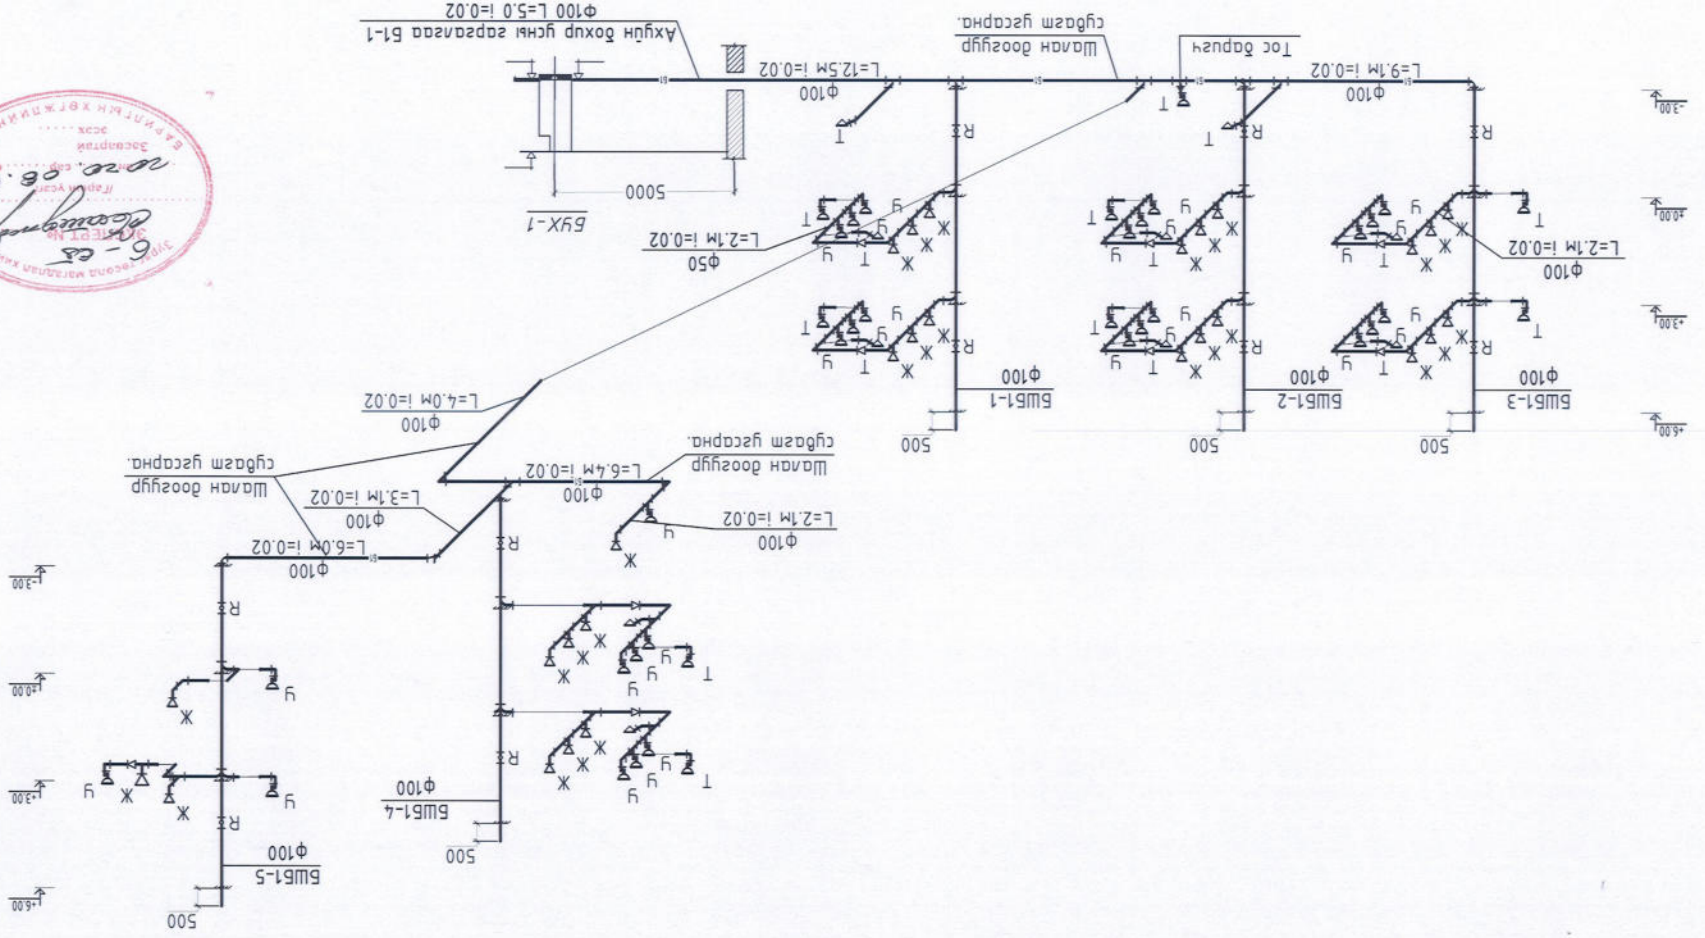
Анхны бохир усны гаргалгаа Б1-1
ф100 L=5.0 i=0.02
L=12.5м i=0.02
ф100
Шалан доорууд
судлагч угсарна.
Тос барьна
L=9.1м i=0.02
ф100
БУХ-1
5000
L=2.1м i=0.02
ф50
L=2.1м i=0.02
ф100
БШБ1-1
ф100
БШБ1-2
ф100
БШБ1-3
ф100
500
500
500
L=4.0м i=0.02
ф100
Шалан доорууд
судлагч угсарна.
L=6.4м i=0.02
ф100
Шалан доорууд
судлагч угсарна.
L=3.1м i=0.02
ф100
L=6.0м i=0.02
ф100
L=2.1м i=0.02
ф100
БШБ1-4
ф100
500
БШБ1-5
ф100
500
-3.00
±0.00
+3.00
+6.00
Т
У
Ж
R
6-ез
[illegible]